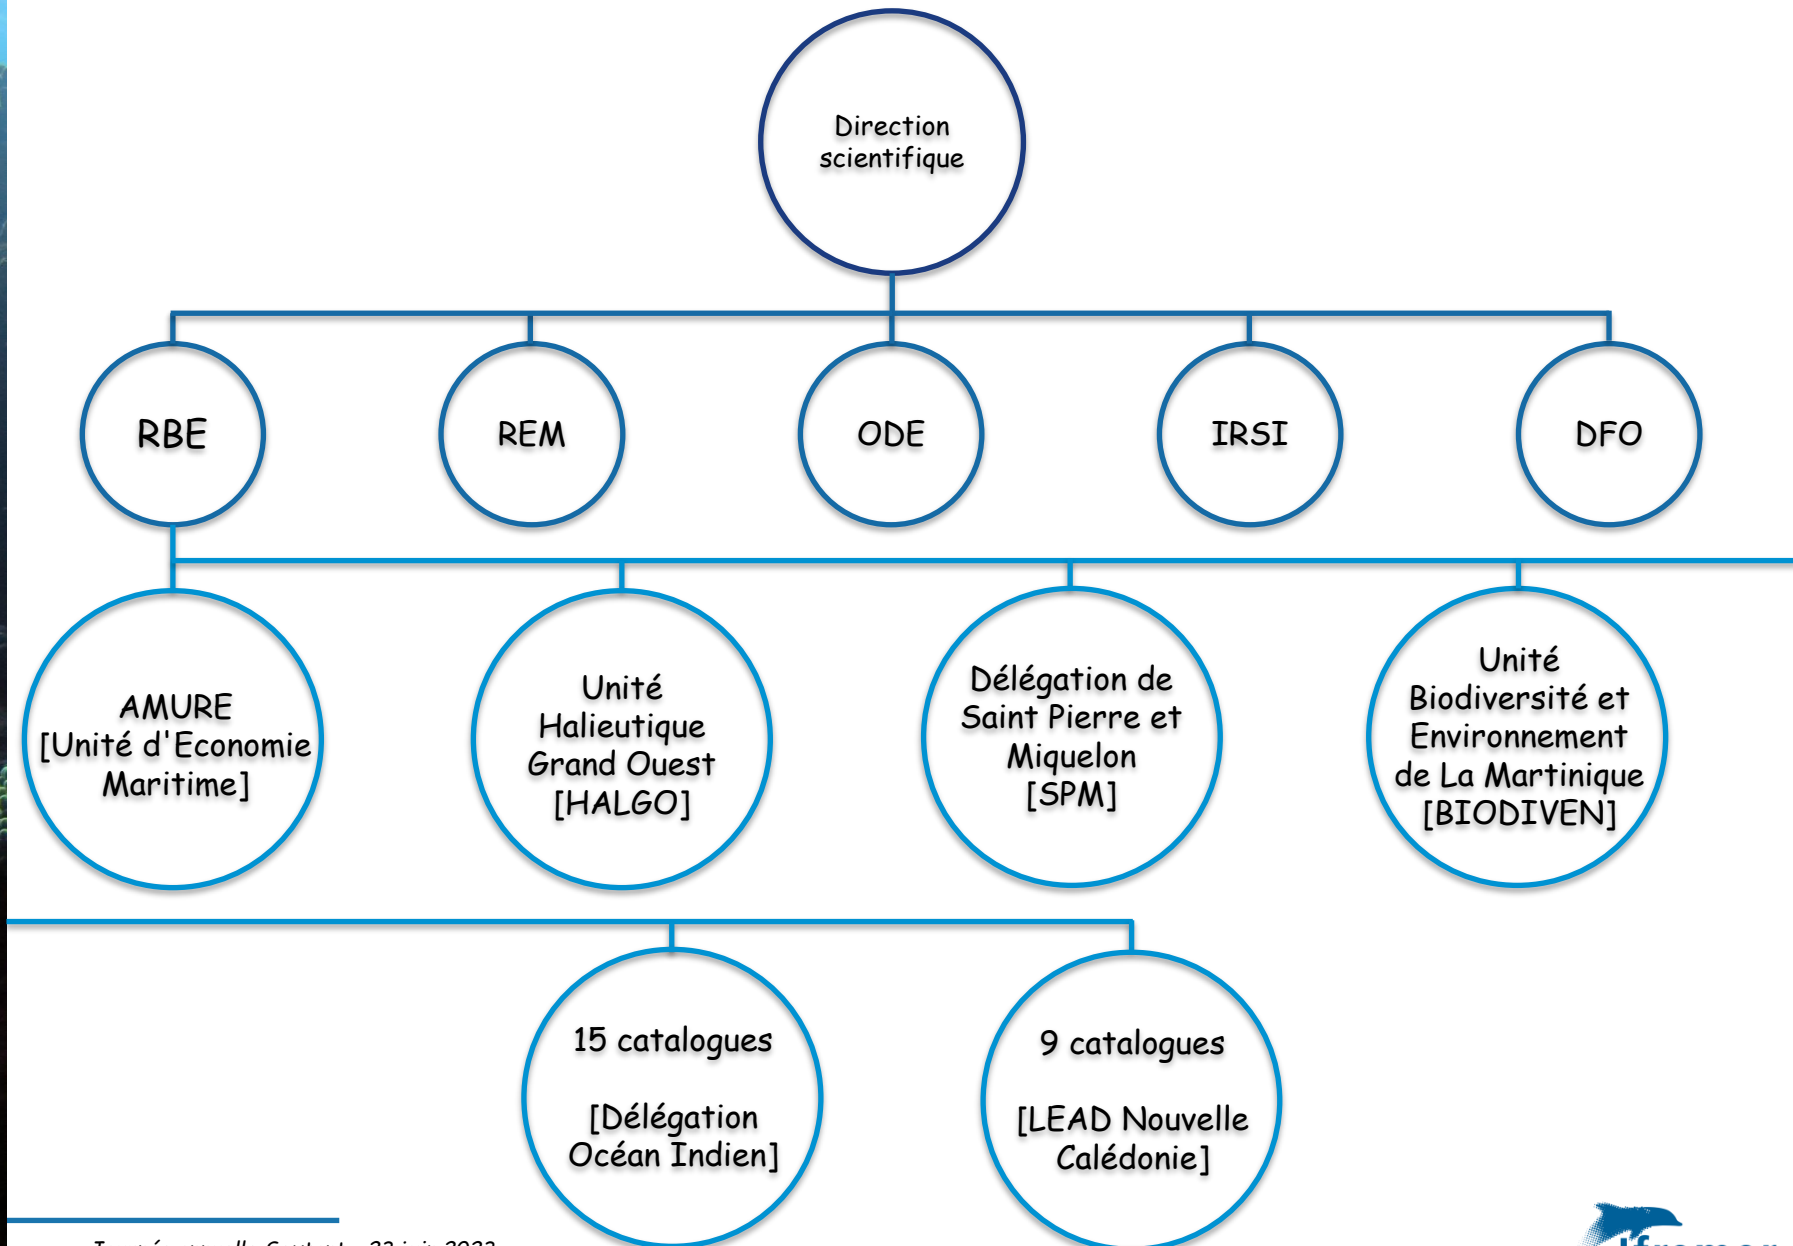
Direction scientifique

RBE

REM

ODE

IRSI

DFO

AMURE [Unité d'Economie Maritime]

Unité Halieutique Grand Ouest [HALGO]

Délégation de Saint Pierre et Miquelon [SPM]

Unité Biodiversité et Environnement de La Martinique [BIODIVEN]

15 catalogues

[Délégation Océan Indien]

9 catalogues

[LEAD Nouvelle Calédonie]

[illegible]